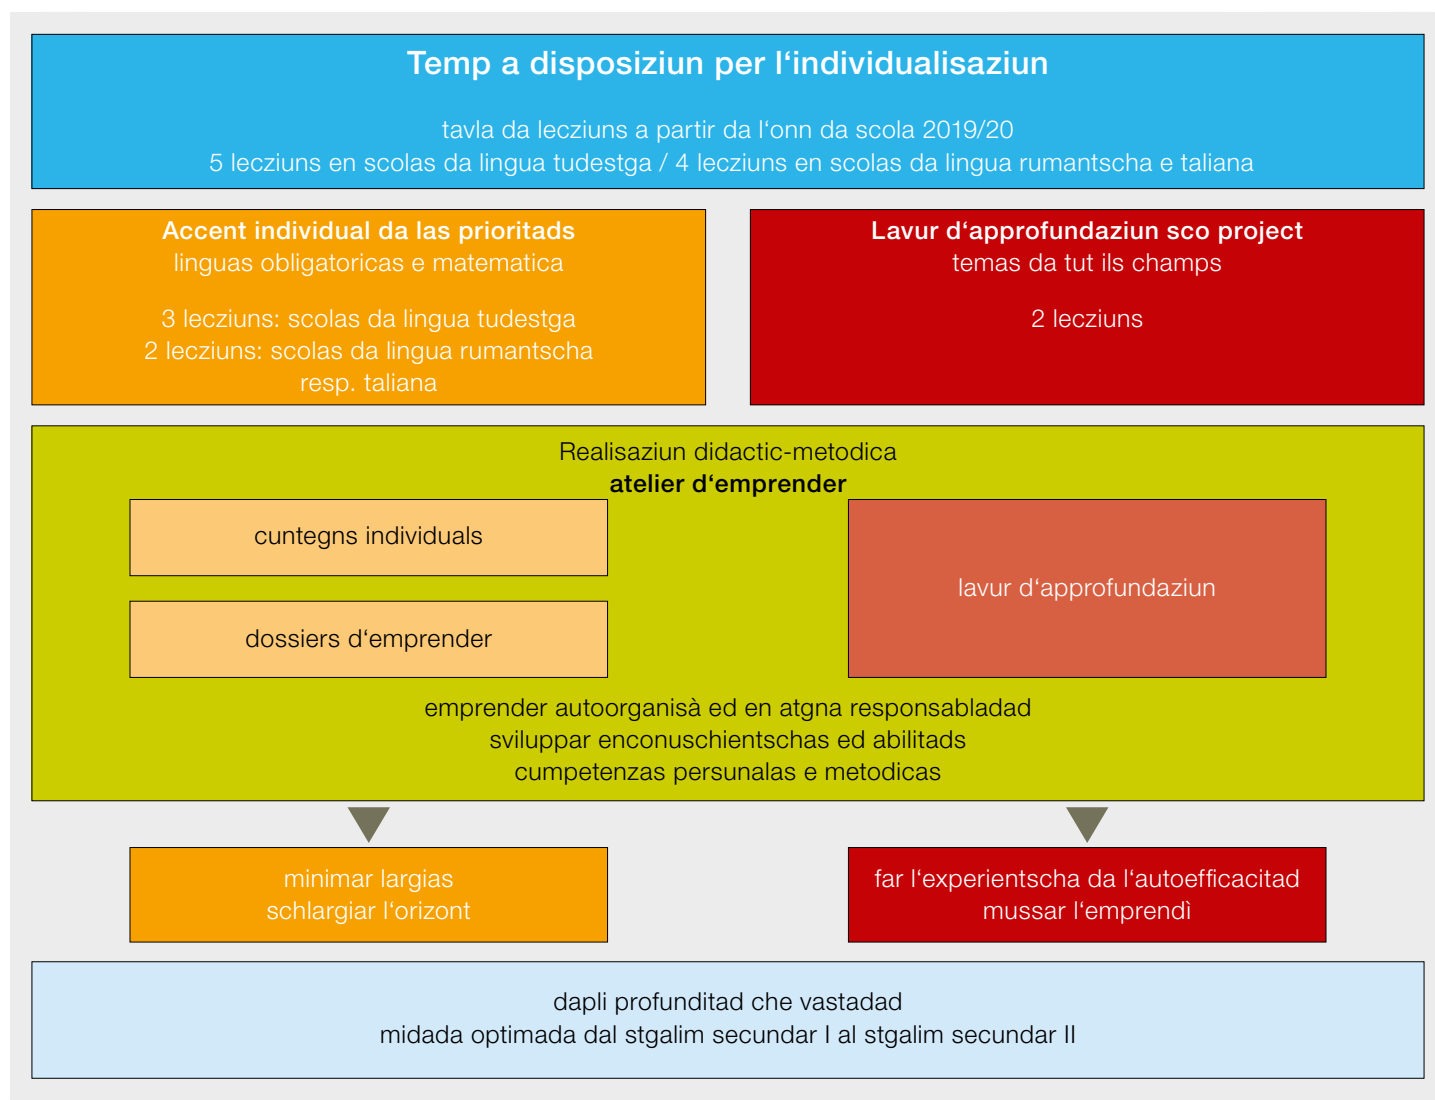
Temp a disposiziun per l‘individualisaziun

tavla da lecziuns a partir da l‘onn da scola 2019/20
5 lecziuns en scolas da lingua tudestga / 4 lecziuns en scolas da lingua rumantscha e taliana

Accent individual da las prioritads
linguas obligatoricas e matematica

3 lecziuns: scolas da lingua tudestga
2 lecziuns: scolas da lingua rumantscha resp. taliana

Lavur d‘approfundaziun sco project
temas da tut ils champs

2 lecziuns

Realisaziun didactic-metodica
atelier d‘emprender

cuntegns individuals

dossiers d‘emprender

lavur d‘approfundaziun

emprender autoorganisà ed en atgna responsabladad
sviluppar enconuschientschas ed abilitads
cumpetenzas persunalas e metodicas

minimar largias
schlargiar l'orizont

far l‘experientscha da l‘autoefficacitad
mussar l‘emprendì

dapli profunditad che vastadad
midada optimada dal stgalim secundar I al stgalim secundar II